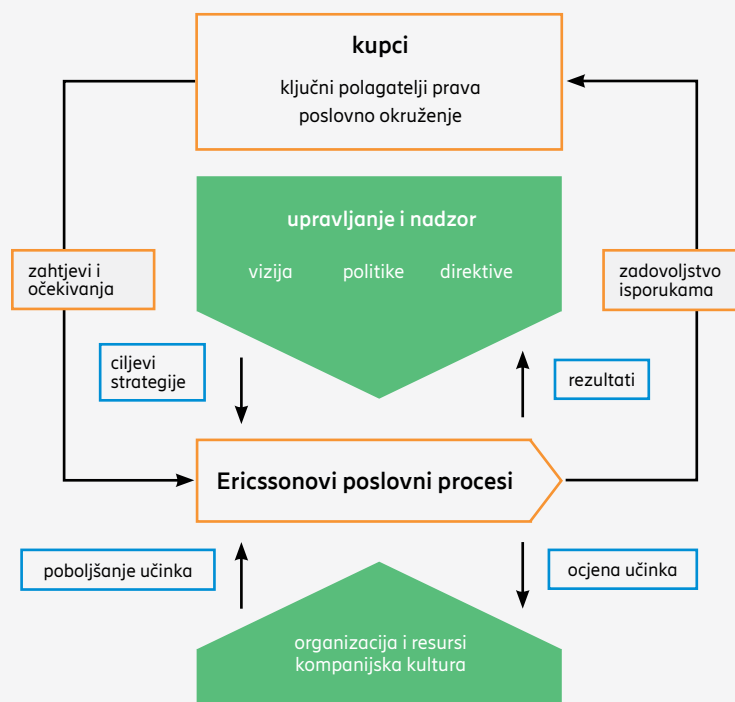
kupci
ključni polagatelji prava
poslovno okruženje

upravljanje i nadzor
vizija politike direktive

zahtjevi i očekivanja

zadovoljstvo isporukama

ciljevi strategije

rezultati

Ericssonovi poslovni procesi

poboljšanje učinka

ocjena učinka

organizacija i resursi
kompanijska kultura